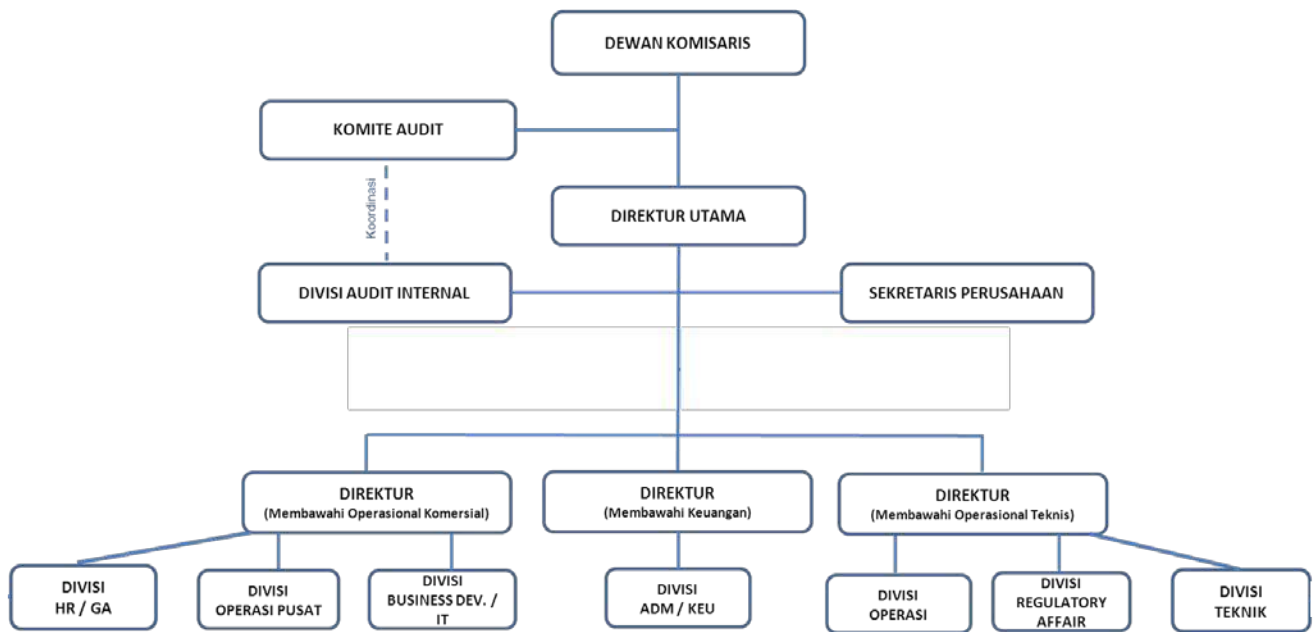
DEWAN KOMISARIS

KOMITE AUDIT

Koordinasi

DIREKTUR UTAMA

DIVISI AUDIT INTERNAL

SEKRETARIS PERUSAHAAN

DIREKTUR
(Membawahi Operasional Komersial)

DIREKTUR
(Membawahi Keuangan)

DIREKTUR
(Membawahi Operasional Teknis)

DIVISI
HR / GA

DIVISI
OPERASI PUSAT

DIVISI
BUSINESS DEV. / IT

DIVISI
ADM / KEU

DIVISI
OPERASI

DIVISI
REGULATORY AFFAIR

DIVISI
TEKNIK